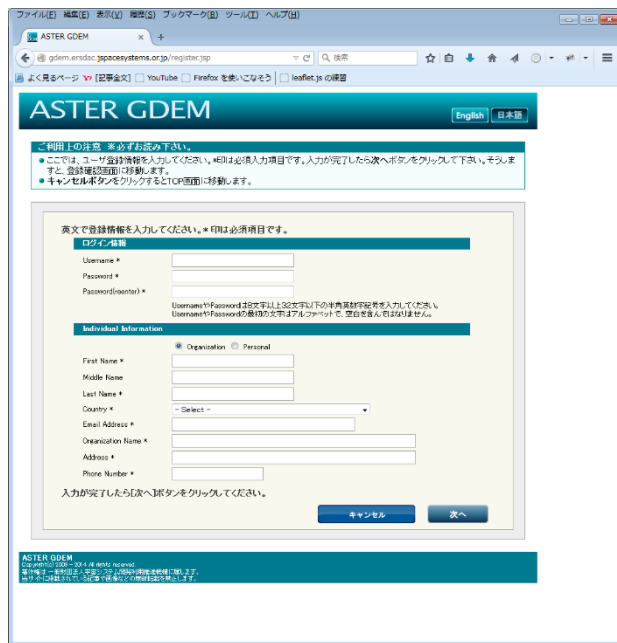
ファイル(F) 編集(E) 表示(V) 履歴(S) ブックマーク(B) ツール(T) ヘルプ(H)

ASTER GDEM ×  +

gdem.ersdac.jspacesystems.or.jp/register.jsp  検索

よく見るページ 「記事全文」 YouTube Firefox を使いこなそう leaflet.js の練習

ASTER GDEM

English 日本語

ご利用上の注意 ※必ずお読み下さい。
● ここでは、ユーザ登録情報を入力してください。*印は必須入力項目です。入力が完了したら次へボタンをクリックして下さい。そうしますと、登録確認画面に移動します。
● キャンセルボタンをクリックするとTOP画面に移動します。

英文で登録情報を入力してください。* 印は必須項目です。

ログイン情報

Username *

Password *

Password(reenter) *

UsernameやPasswordは8文字以上32文字以下の半角英数字記号を入力してください。
UsernameやPasswordの最初の文字はアルファベットで、空白を含んではいけません。

Individual Information

Organization Personal

First Name *

Middle Name

Last Name *

Country * -- Select --

Email Address *

Organization Name *

Address *

Phone Number *

入力が完了したら[次へ]ボタンをクリックしてください。

キャンセル 次へ

ASTER GDEM
Copyright(c) 2009 - 2014 All rights reserved.
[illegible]
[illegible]